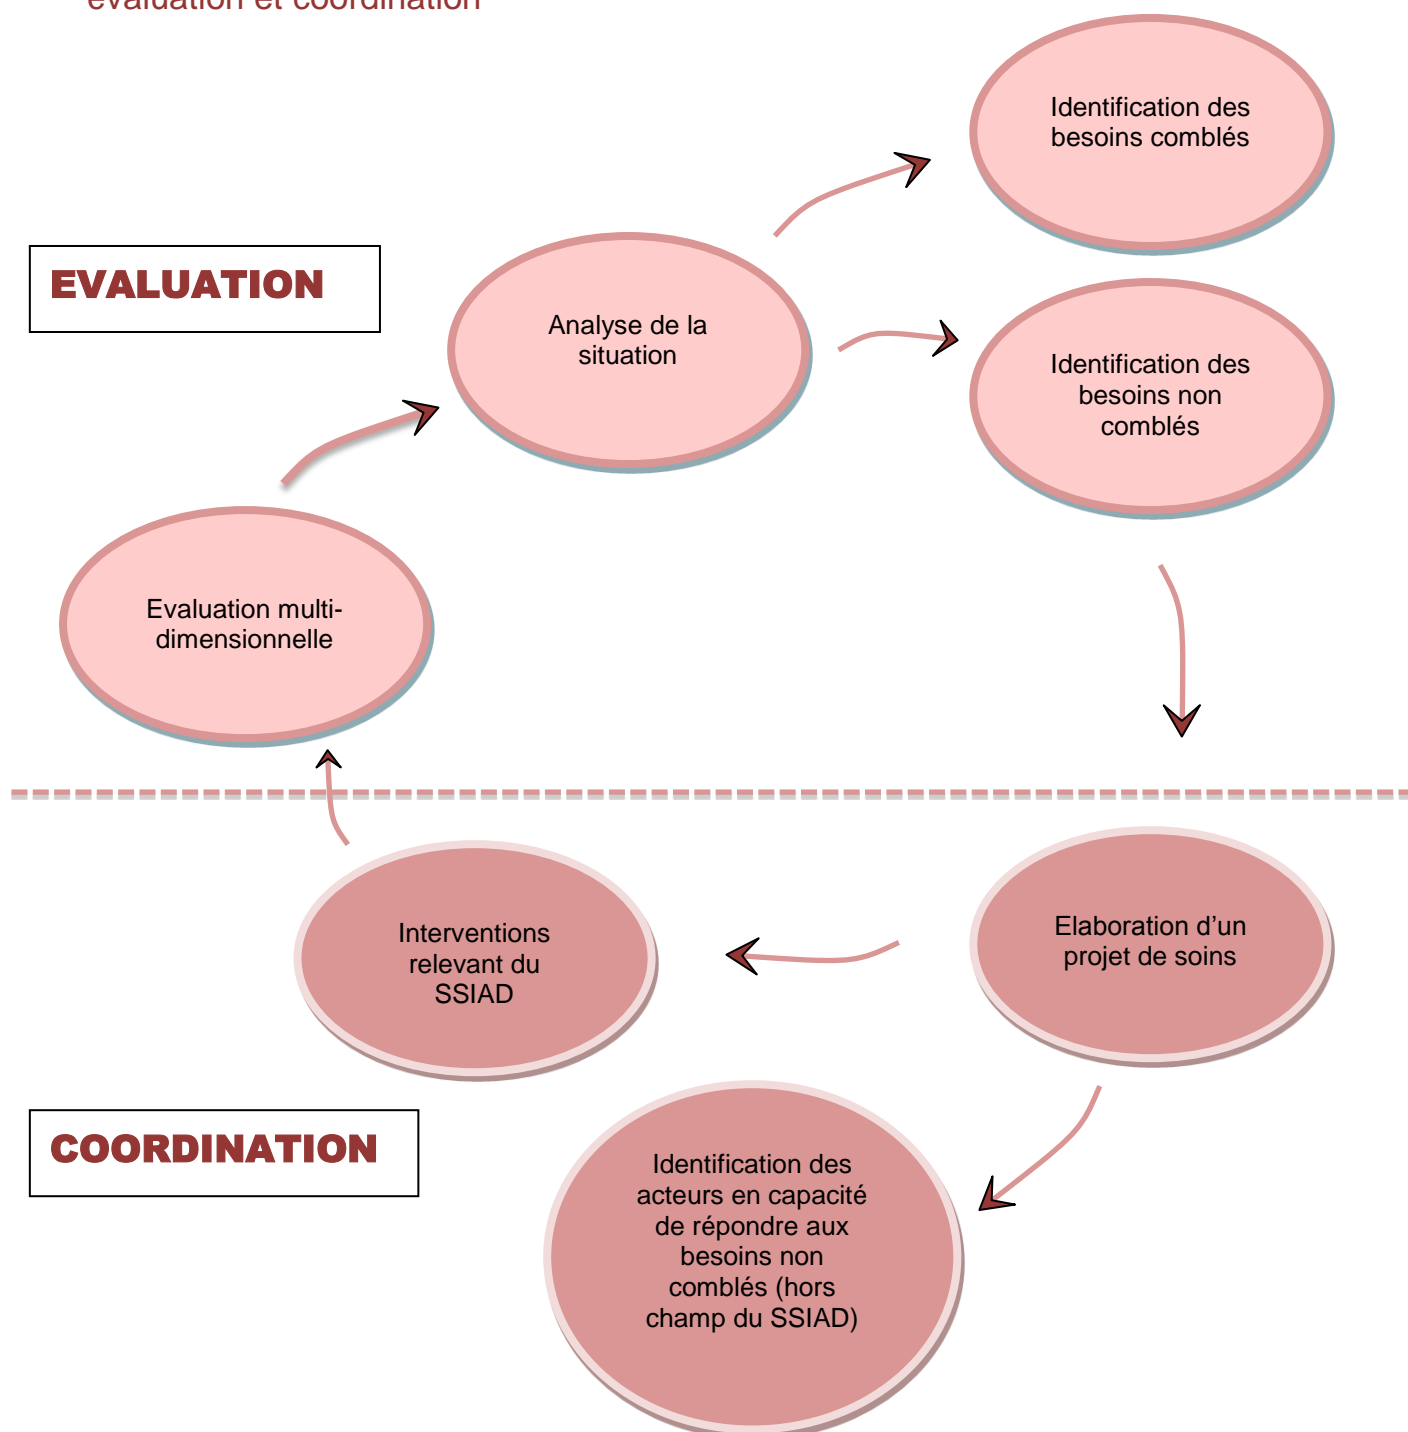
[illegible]évaluation et coordination

EVALUATION

Identification des besoins comblés

Analyse de la situation

Identification des besoins non comblés

Evaluation multi-dimensionnelle

Interventions relevant du SSIAD

Elaboration d'un projet de soins

COORDINATION

Identification des acteurs en capacité de répondre aux besoins non comblés (hors champ du SSIAD)